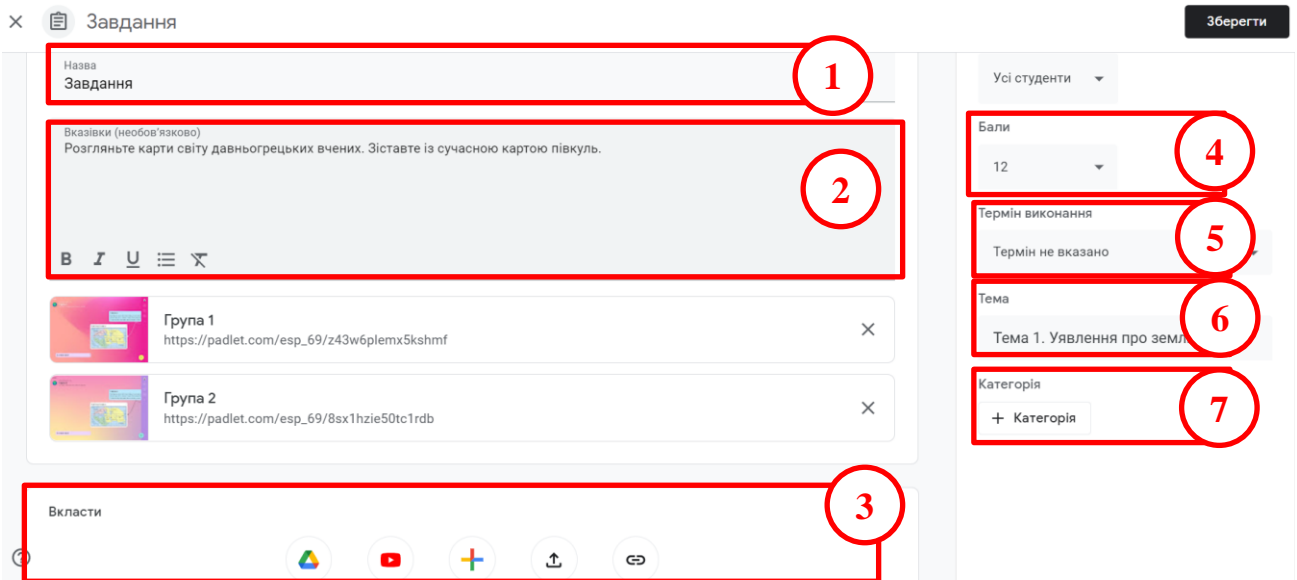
Завдання

Зберегти

Назва
Завдання

1

Вказівки (необов'язково)
Розгляньте карти світу давньогрецьких вчених. Зіставте із сучасною картою півкуль.

2

Група 1
https://padlet.com/esp_69/z43w6plemx5kshmf

Група 2
https://padlet.com/esp_69/8sx1hzie50tc1rdb

Вкласти

3

Усі студенти

Бали
12

4

Термін виконання
Термін не вказано

5

Тема
Тема 1. Уявлення проземл

6

Категорія
+ Категорія

7